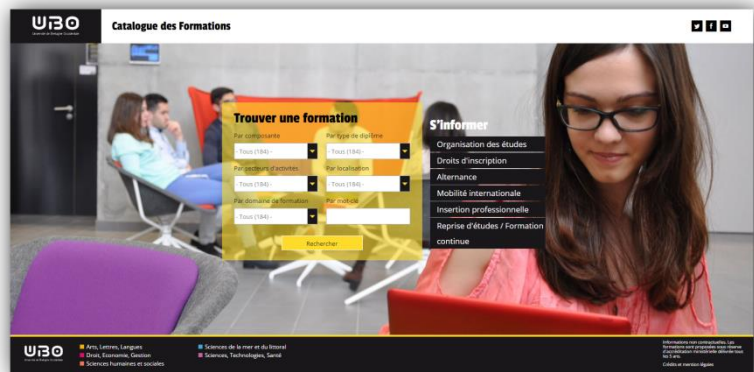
UBO
Université de Bretagne Occidentale

Catalogue des Formations

Trouver une formation

Par composante
- Tous (184) -

Par type de diplôme
- Tous (184) -

Par secteurs d'activités
- Tous (184) -

Par localisation
- Tous (184) -

Par domaine de formation
- Tous (184) -

Par mot-clé

Rechercher

S'informer
Organisation des études
Droits d'inscription
Alternance
Mobilité internationale
Insertion professionnelle
Reprise d'études / Formation continue

UBO
Université de Bretagne Occidentale

Arts, Lettres, Langues
Droit, Economie, Gestion
Sciences humaines et sociales
Sciences de la mer et du littoral
Sciences, Technologies, Santé

Informations non contractuelles. Les formations sont proposées sous réserve d'accréditation ministérielle délivrée tous les 5 ans.
Crédits et mention légales